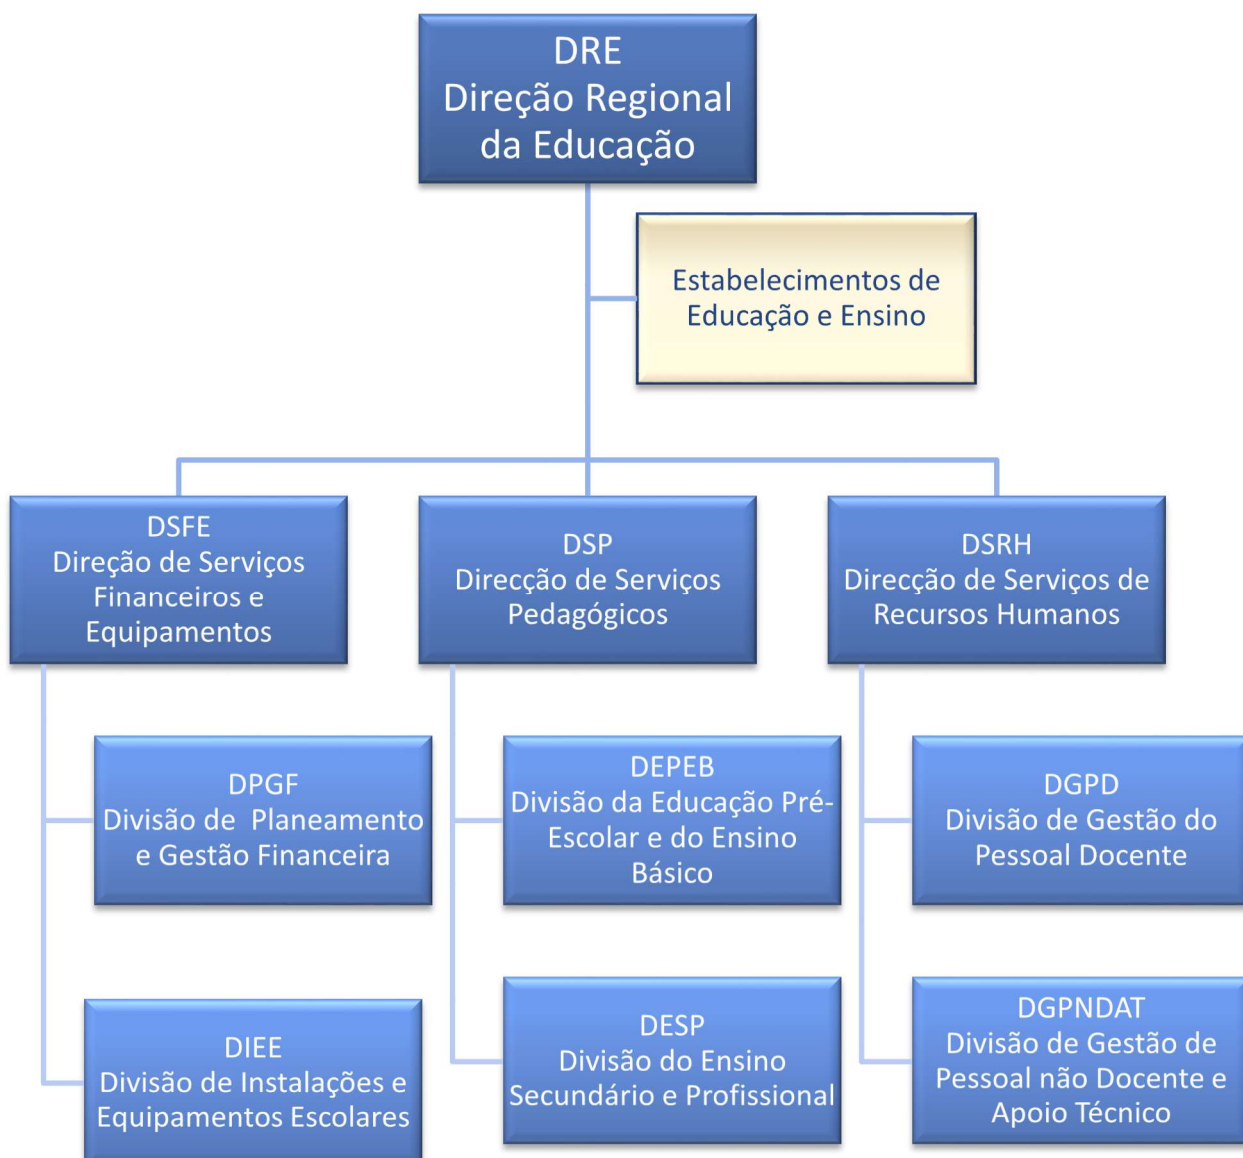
DRE
Direção Regional da Educação

Estabelecimentos de Educação e Ensino

DSFE
Direção de Serviços Financeiros e Equipamentos

DSP
Direcção de Serviços Pedagógicos

DSRH
Direcção de Serviços de Recursos Humanos

DPGF
Divisão de Planeamento e Gestão Financeira

DIEE
Divisão de Instalações e Equipamentos Escolares

DEPEB
Divisão da Educação Pré-Escolar e do Ensino Básico

DESP
Divisão do Ensino Secundário e Profissional

DGPD
Divisão de Gestão do Pessoal Docente

DGPNDAT
Divisão de Gestão de Pessoal não Docente e Apoio Técnico